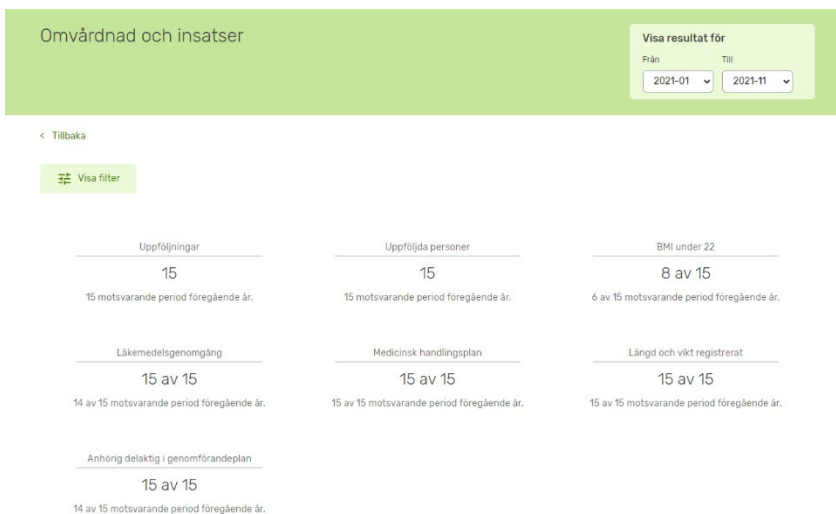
Omvårdnad och insatser

Visa resultat för
Från
2021-01
Till
2021-11

< Tillbaka

Visa filter

Uppföljningar
15
15 motsvarande period föregående år.

Uppföljda personer
15
15 motsvarande period föregående år.

BMI under 22
8 av 15
6 av 15 motsvarande period föregående år.

Läkemedelsgenomgång
15 av 15
14 av 15 motsvarande period föregående år.

Medicinsk handlingsplan
15 av 15
15 av 15 motsvarande period föregående år.

Längd och vikt registrerat
15 av 15
15 av 15 motsvarande period föregående år.

Anhörig delaktig i genomförandeplan
15 av 15
14 av 15 motsvarande period föregående år.